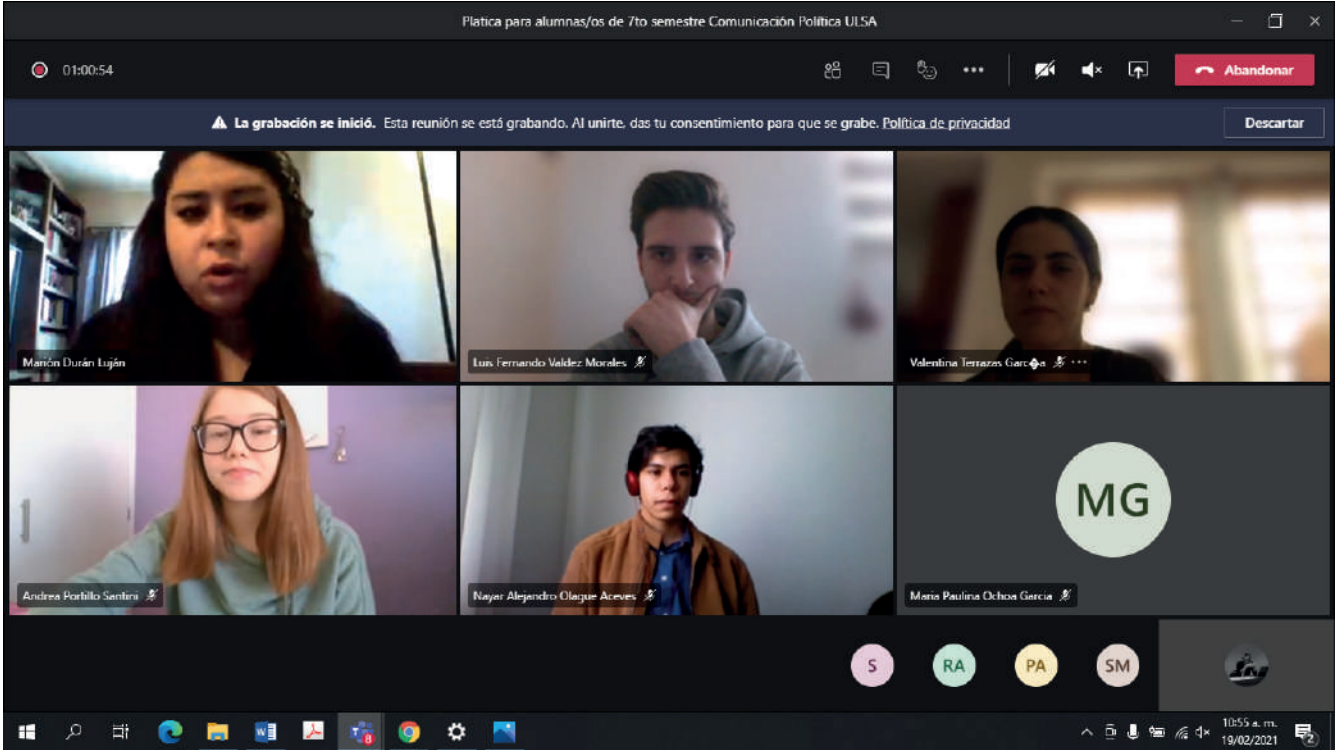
Platica para alumnas/os de 7to semestre Comunicación Política ULSA

01:00:54

Abandonar

La grabación se inició. Esta reunión se está grabando. Al unirte, das tu consentimiento para que se grabe. Política de privacidad

Descartar

Marión Durán Luján

Luis Fernando Valdez Morales

Valentina Terrazas Garc�a

Andrea Portillo Santini

Nayar Alejandro Olague Aceves

MG

Maria Paulina Ochoa Garcia

S

RA

PA

SM

10:55 a. m.
19/02/2021

2